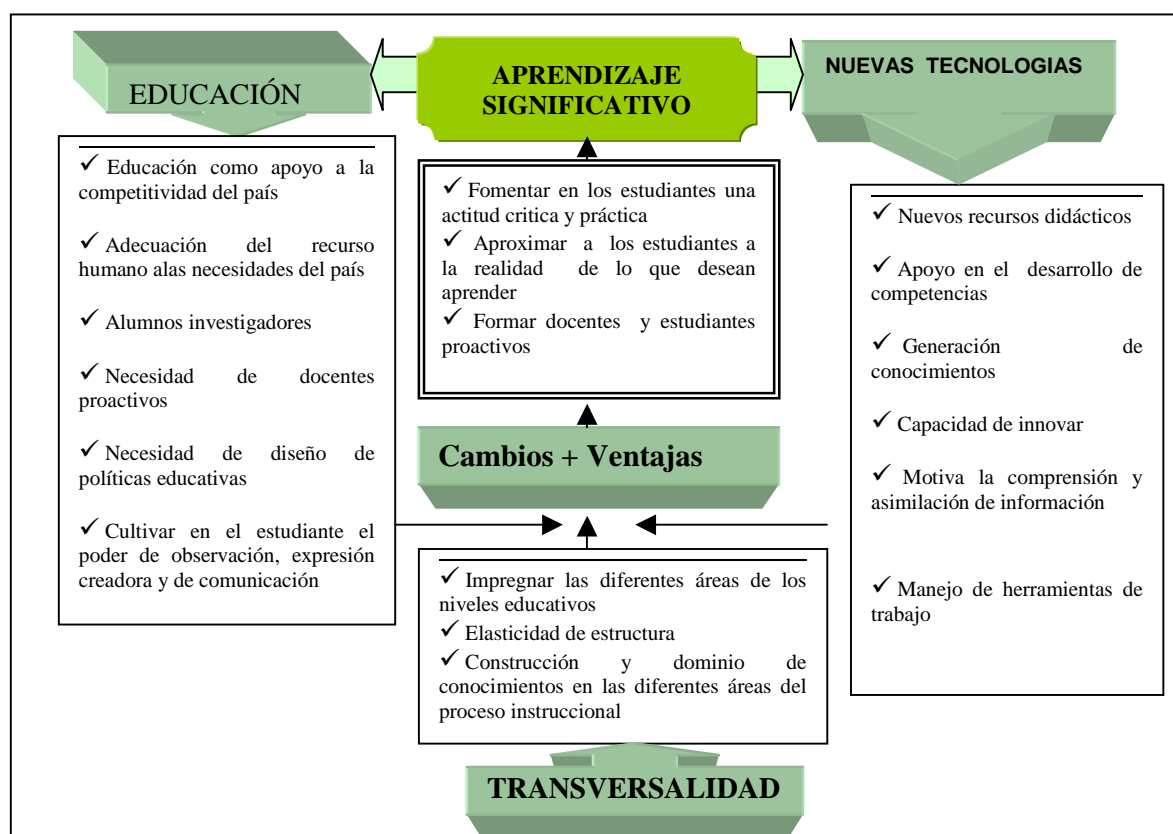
EDUCACIÓN

APRENDIZAJE SIGNIFICATIVO

NUEVAS TECNOLOGIAS

✓ Educación como apoyo a la competitividad del país

✓ Adecuación del recurso humano alas necesidades del país

✓ Alumnos investigadores

✓ Necesidad de docentes proactivos

✓ Necesidad de diseño de políticas educativas

✓ Cultivar en el estudiante el poder de observación, expresión creadora y de comunicación

✓ Fomentar en los estudiantes una actitud critica y práctica
✓ Aproximar a los estudiantes a la realidad de lo que desean aprender
✓ Formar docentes y estudiantes proactivos

Cambios + Ventajas

✓ Impregnar las diferentes áreas de los niveles educativos
✓ Elasticidad de estructura
✓ Construcción y dominio de conocimientos en las diferentes áreas del proceso instruccional

TRANSVERSALIDAD

✓ Nuevos recursos didácticos

✓ Apoyo en el desarrollo de competencias

✓ Generación de conocimientos

✓ Capacidad de innovar

✓ Motiva la comprensión y asimilación de información

✓ Manejo de herramientas de trabajo